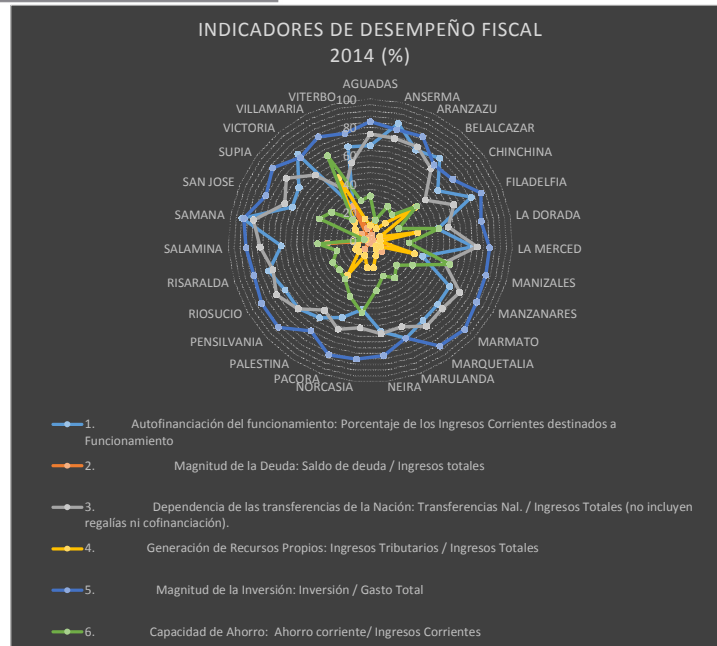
INDICADORES DE DESEMPEÑO FISCAL
2014 (%)

AGUADAS
100
80
ANSERMA
ARANZAZU
BELALCAZAR
CHINCHINA
FILADELFIA
LA DORADA
LA MERCED
MANIZALES
MANZANARES
MARMATO
MARQUETALIA
MARULANDA
NEIRA
NORCASIA
PACORA
PALESTINA
PENSILVANIA
RIOSUCIO
RISARALDA
SALAMINA
SAMANA
SAN JOSE
SUPIA
VICTORIA
VILLAMARIA
VITERBO

1. Autofinanciación del funcionamiento: Porcentaje de los Ingresos Corrientes destinados a Funcionamiento

2. Magnitud de la Deuda: Saldo de deuda / Ingresos totales

3. Dependencia de las transferencias de la Nación: Transferencias Nal. / Ingresos Totales (no incluyen regalías ni cofinanciación).

4. Generación de Recursos Propios: Ingresos Tributarios / Ingresos Totales

5. Magnitud de la Inversión: Inversión / Gasto Total

6. Capacidad de Ahorro: Ahorro corriente/ Ingresos Corrientes